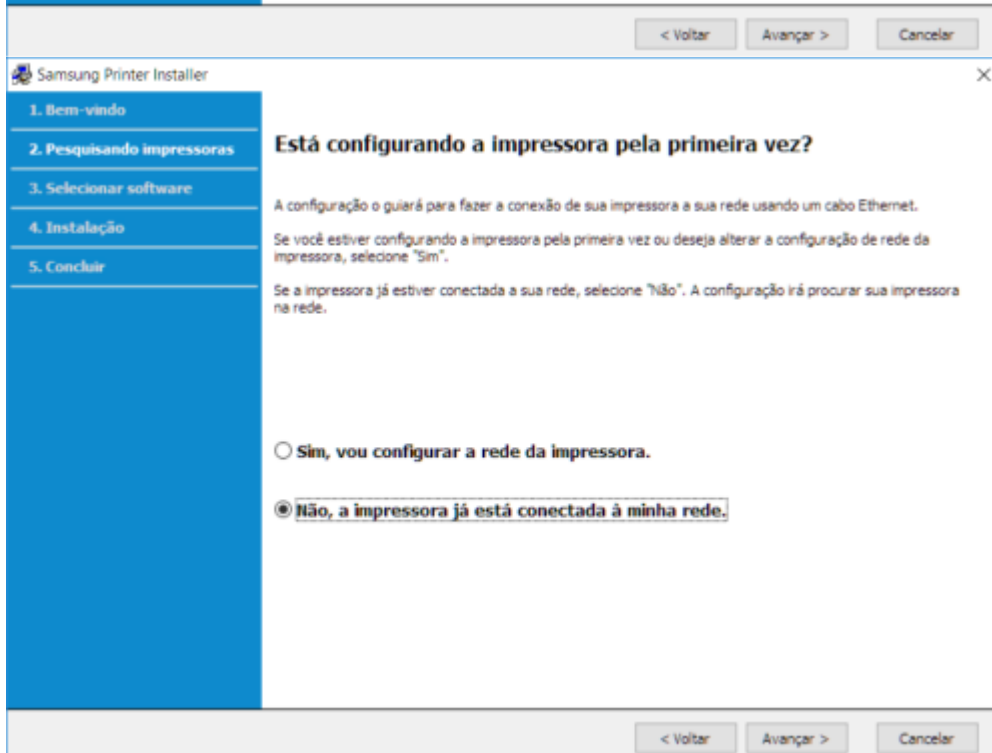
< Voltar Avançar > Cancelar

Samsung Printer Installer

×

1. Bem-vindo

2. Pesquisando impressoras

3. Selecionar software

4. Instalação

5. Concluir

Está configurando a impressora pela primeira vez?

A configuração o guiará para fazer a conexão de sua impressora a sua rede usando um cabo Ethernet.

Se você estiver configurando a impressora pela primeira vez ou deseja alterar a configuração de rede da impressora, selecione "Sim".

Se a impressora já estiver conectada a sua rede, selecione "Não". A configuração irá procurar sua impressora na rede.

Sim, vou configurar a rede da impressora.

Não, a impressora já está conectada à minha rede.

< Voltar Avançar > Cancelar